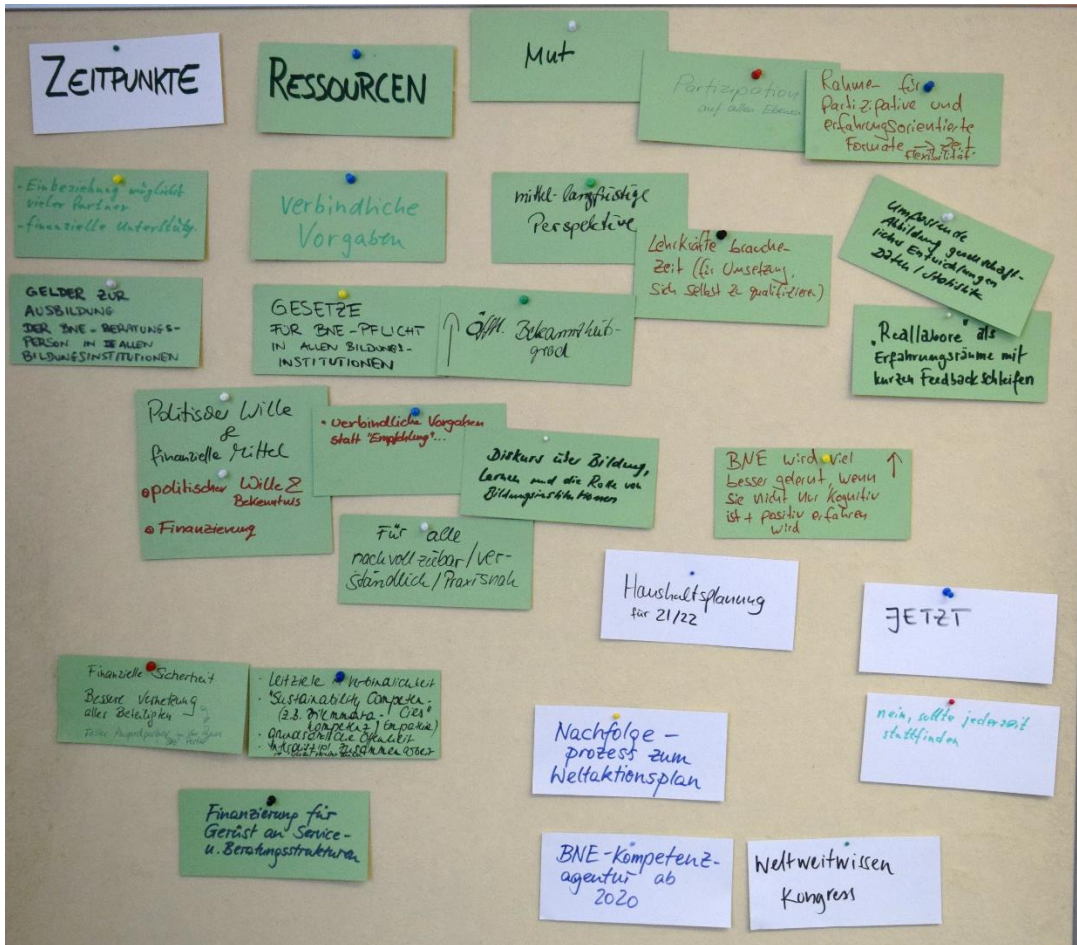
ZEITPUNKTE

RESSOURCEN

Mut

Partizipation auf allen Ebenen

Räume für partizipative und erfahrungsorientierte Formate Flexibilität

- Einbeziehung möglichst vieler Partner
- finanzielle Unterstützung

Verbindliche Vorgaben

mittel-langfristige Perspektive

Lehrkräfte brauchen Zeit (für Umsetzung, sich selbst zu qualifizieren)

umfassende Abbildung gesellschaftlicher Entwicklungen Daten / Statistik

GELDER ZUR AUSBILDUNG DER BNE-BERATUNGSPERSON IN ALLEN BILDUNGSINSTITUTIONEN

GESETZE FÜR BNE-PFLICHT IN ALLEN BILDUNGSINSTITUTIONEN

↑ öffl. Bekanntheitsgrad

„Reallabore" als Erfahrungsräume mit kurzen Feedbackschleifen

Politischer Wille & finanzielle Mittel
• politischer Wille & Bekenntnis
• Finanzierung

• Verbindliche Vorgaben statt "Empfehlung"...

Diskurs über Bildung, Lernen und die Rolle von Bildungsinstitutionen

BNE wird viel besser gelernt, wenn sie nicht nur kognitiv ist + positiv erfahren wird ↑

Für alle nachvollziehbar / verständlich / Praxisnah

Haushaltsplanung für 21/22

JETZT

Finanzielle Sicherheit
Bessere Vernetzung aller Beteiligten
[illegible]

Leitziele Verbindlichkeit
"Sustainability Competences" (z.B. Dilemmata, Ohr kompetenz, Empathie)
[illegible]
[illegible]

nein, sollte jederzeit stattfinden

Nachfolgeprozess zum Weltaktionsplan

Finanzierung für Gerüst an Service- u. Beratungsstrukturen

BNE-Kompetenzagentur ab 2020

Weltweitwissen Kongress